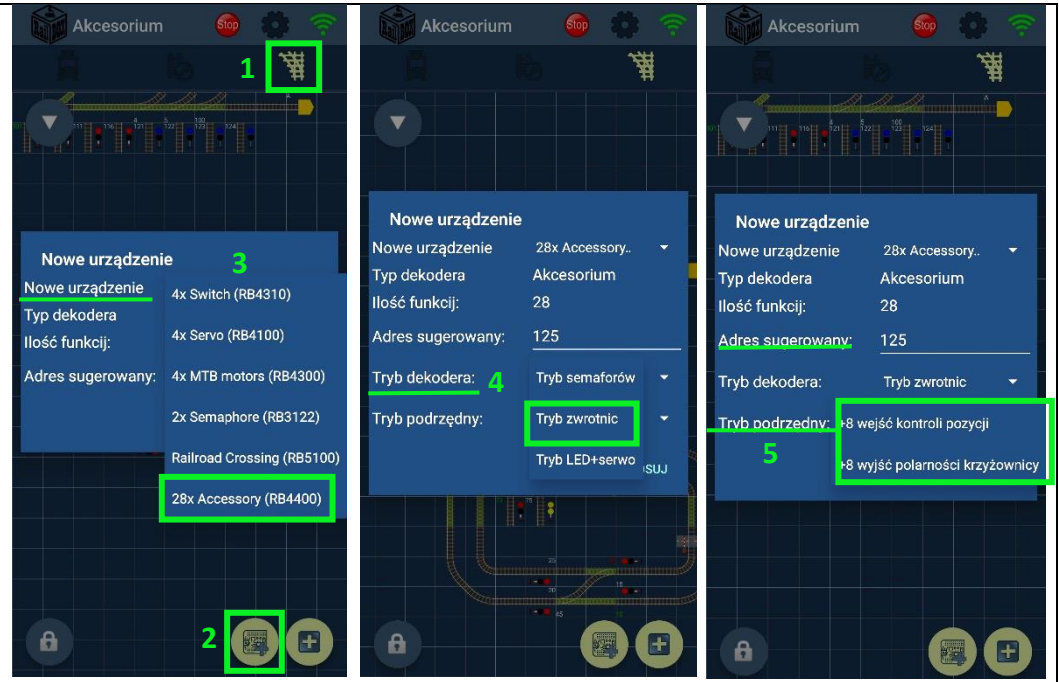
Akcesorium

Stop

1

Nowe urządzenie

3

Nowe urządzenie

Typ dekodera

Ilość funkcji:

Adres sugerowany:

4x Switch (RB4310)

4x Servo (RB4100)

4x MTB motors (RB4300)

2x Semaphore (RB3122)

Railroad Crossing (RB5100)

28x Accessory (RB4400)

2

Akcesorium

Stop

Nowe urządzenie

Nowe urządzenie 28x Accessory..

Typ dekodera Akcesorium

Ilość funkcji: 28

Adres sugerowany: 125

Tryb dekodera: 4 Tryb semaforów

Tryb podrzędny: Tryb zwrotnic

Tryb LED+serwo

SUJ

Akcesorium

Stop

Nowe urządzenie

Nowe urządzenie 28x Accessory..

Typ dekodera Akcesorium

Ilość funkcji: 28

Adres sugerowany: 125

Tryb dekodera: Tryb zwrotnic

Tryb podrzędny: +8 wejść kontroli pozycji

5

+8 wyjść polarności krzyżownicy